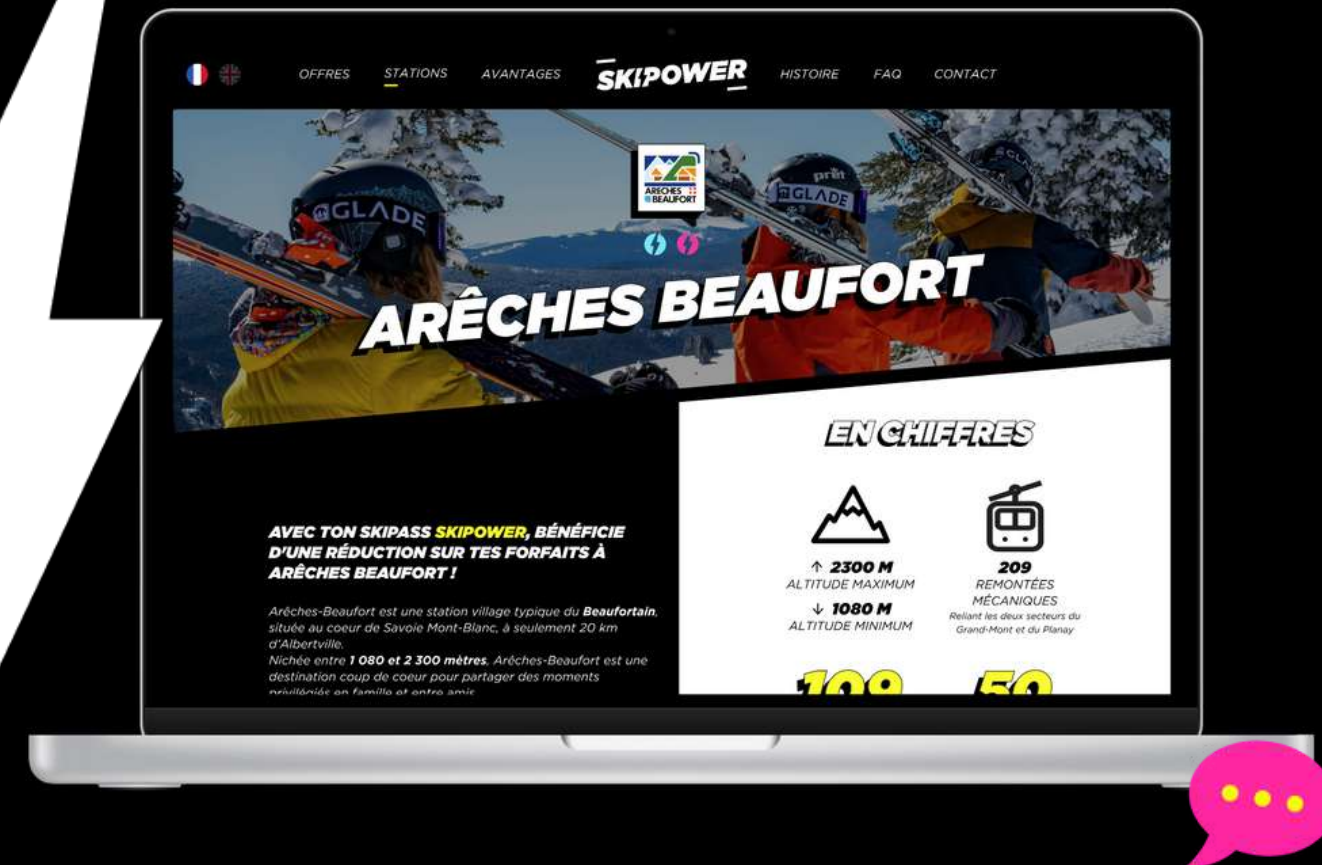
OFFRES STATIONS AVANTAGES SKIPOWER HISTOIRE FAQ CONTACT

ARECHES BEAUFORT

ARÊCHES BEAUFORT

EN CHIFFRES

AVEC TON SKIPASS SKIPOWER, BÉNÉFICIE D'UNE RÉDUCTION SUR TES FORFAITS À ARÊCHES BEAUFORT !

Arêches-Beaufort est une station village typique du Beaufortain, située au coeur de Savoie Mont-Blanc, à seulement 20 km d'Albertville.
Nichée entre 1 080 et 2 300 mètres, Arêches-Beaufort est une destination coup de coeur pour partager des moments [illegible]

↑ 2300 M
ALTITUDE MAXIMUM
↓ 1080 M
ALTITUDE MINIMUM

209
REMONTÉES MÉCANIQUES
Reliant les deux secteurs du Grand-Mont et du Planay

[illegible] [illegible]